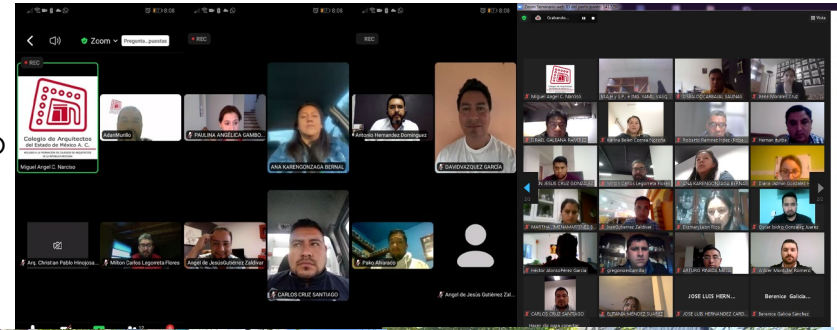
8:08

8:08

8:08

Zoom

Pregunta...puestas

REC

REC

REC

Colegio de Arquitectos del Estado de México A. C.

Miguel Angel C. Narciso

AdanMurillo

PAULINA ANGÉLICA GAMBO...

ANA KARENGONZAGA BERNAL

Antonio Hernandez Dominguez

DAVIDVAZQUEZ GARCIA

Arq. Christian Pablo Hinojosa...

Milton Carlos Legoreta Flores

Angel de JesúsGutiérrez Zaldívar

CARLOS CRUZ SANTIAGO

Pako Alvarado

Angel de Jesús Gutiérrez Zal...

Grabando...

Vista

Miguel Angel C. Narciso

Heriberto Berrera

Hernan Avilés

ANA KARENGONZAGA BERNAL

Pako Alvarado

JOSE LUIS HERN...

Berenice Galicia...

JOSE LUIS HERNANDEZ CARD...

Berenice Galicia Sanchez